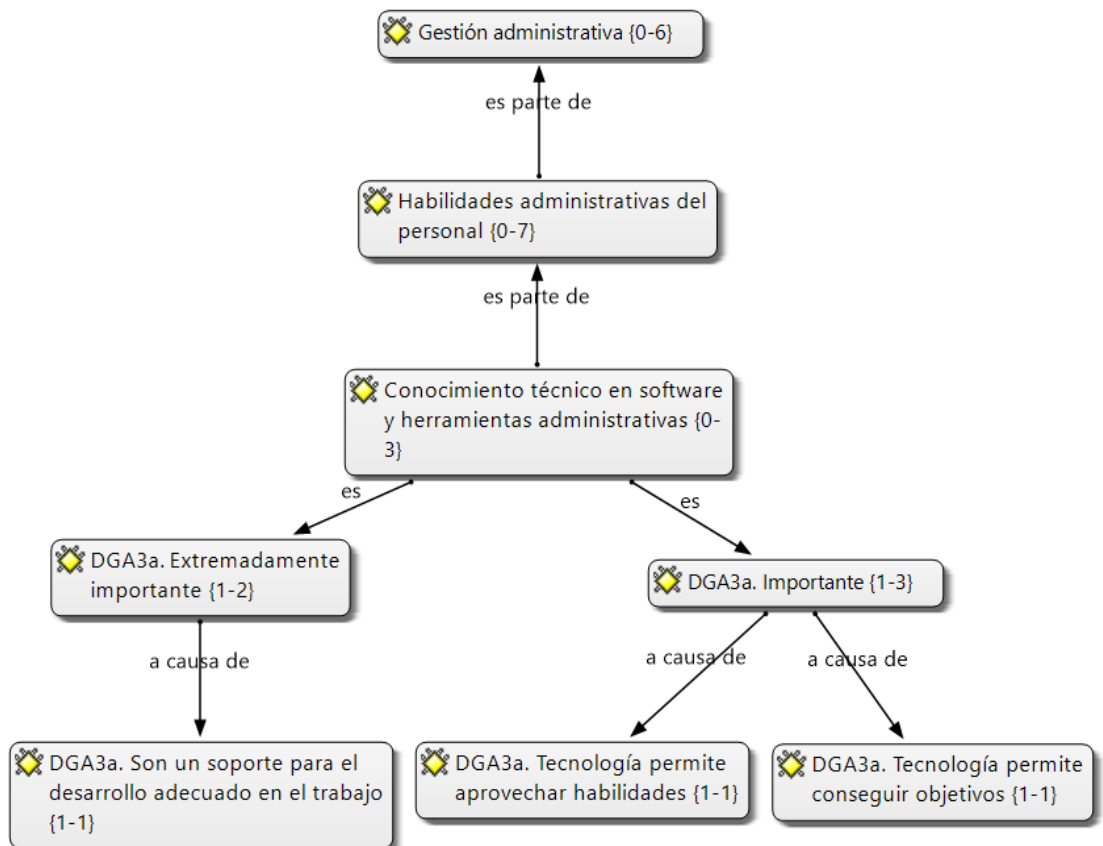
Gestión administrativa {0-6}

es parte de

Habilidades administrativas del personal {0-7}

es parte de

Conocimiento técnico en software y herramientas administrativas {0-3}

es

es

DGA3a. Extremadamente importante {1-2}

DGA3a. Importante {1-3}

a causa de

a causa de

a causa de

DGA3a. Son un soporte para el desarrollo adecuado en el trabajo {1-1}

DGA3a. Tecnología permite aprovechar habilidades {1-1}

DGA3a. Tecnología permite conseguir objetivos {1-1}